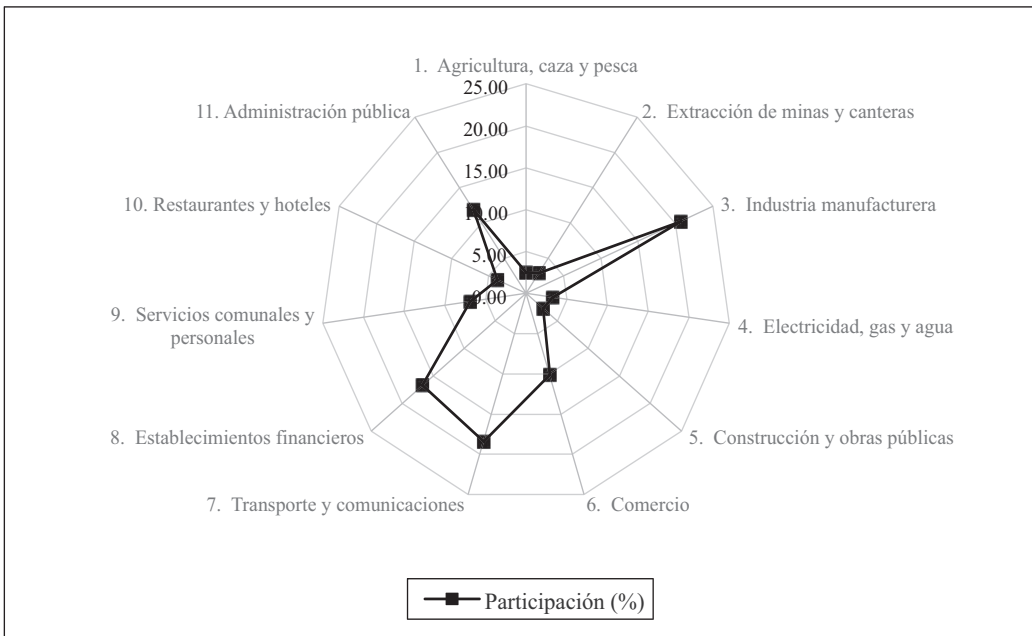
1. Agricultura, caza y pesca

25.00

20.00

15.00

10.00

5.00

0.00

2. Extracción de minas y canteras

3. Industria manufacturera

4. Electricidad, gas y agua

5. Construcción y obras públicas

6. Comercio

7. Transporte y comunicaciones

8. Establecimientos financieros

9. Servicios comunales y personales

10. Restaurantes y hoteles

11. Administración pública

Participación (%)